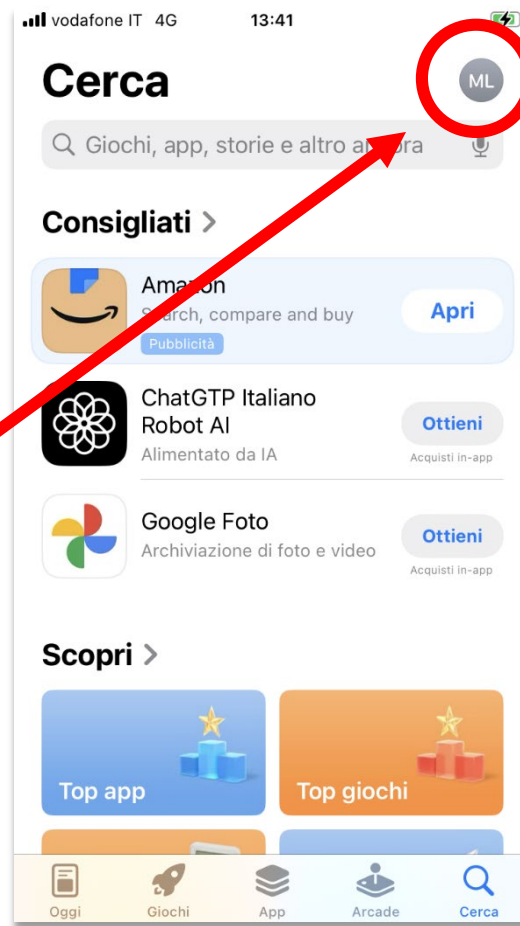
vodafone IT 4G 13:41

Cerca

ML

Giochi, app, storie e altro an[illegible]ra

Consigliati >

Ama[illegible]on
S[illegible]arch, compare and buy
Pubblicità
Apri

ChatGTP Italiano Robot AI
Alimentato da IA
Ottieni
Acquisti in-app

Google Foto
Archiviazione di foto e video
Ottieni
Acquisti in-app

Scopri >

Top app

Top giochi

Oggi Giochi App Arcade Cerca